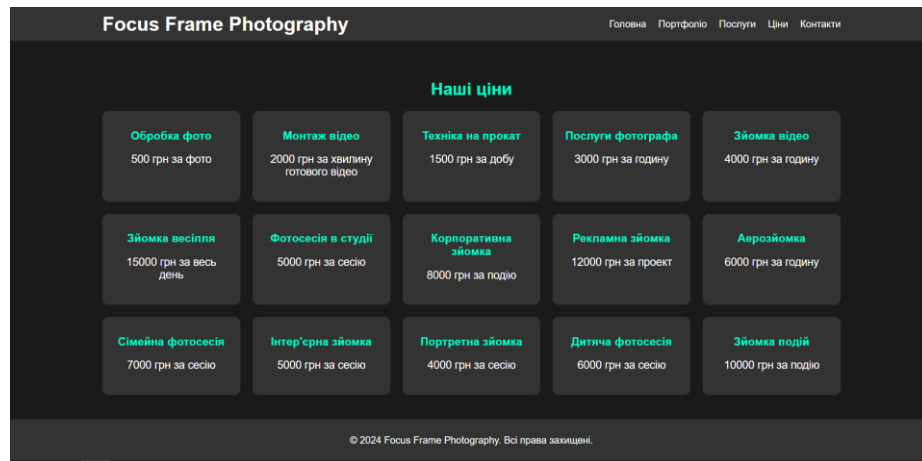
Focus Frame Photography

Головна Портфоліо Послуги Ціни Контакти

Наші ціни

Обробка фото
500 грн за фото

Монтаж відео
2000 грн за хвилину готового відео

Техніка на прокат
1500 грн за добу

Послуги фотографа
3000 грн за годину

Зйомка відео
4000 грн за годину

Зйомка весілля
15000 грн за весь день

Фотосесія в студії
5000 грн за сесію

Корпоративна зйомка
8000 грн за подію

Рекламна зйомка
12000 грн за проект

Аерозйомка
6000 грн за годину

Сімейна фотосесія
7000 грн за сесію

Інтер'єрна зйомка
5000 грн за сесію

Портретна зйомка
4000 грн за сесію

Дитяча фотосесія
6000 грн за сесію

Зйомка подій
10000 грн за подію

© 2024 Focus Frame Photography. Всі права захищені.